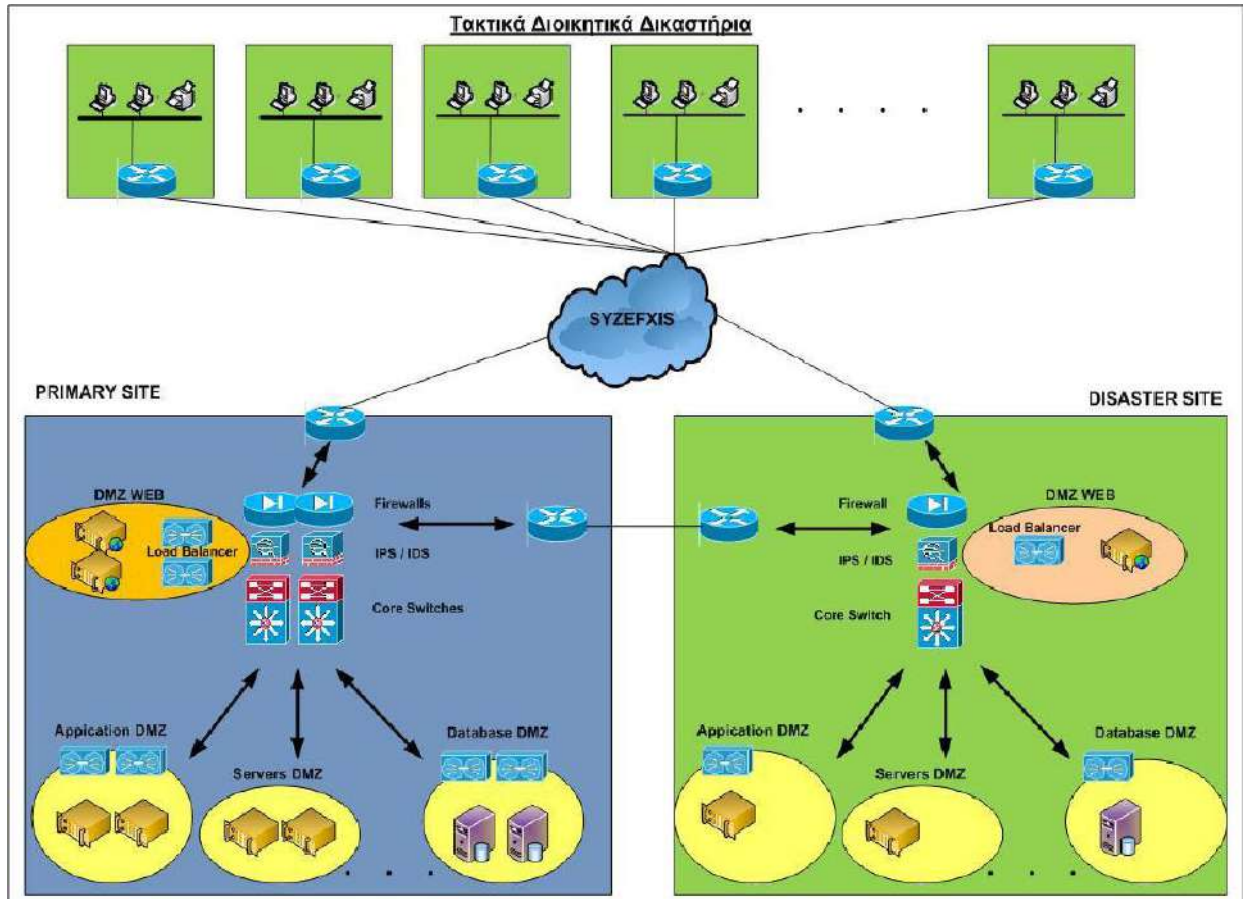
Τακτικά Διοικητικά Δικαστήρια

SYZEFXIS

PRIMARY SITE

DISASTER SITE

DMZ WEB

Load Balancer

Firewalls

IPS / IDS

Core Switches

Appication DMZ

Servers DMZ

Database DMZ

Firewall

DMZ WEB

Load Balancer

IPS / IDS

Core Switch

Appication DMZ

Servers DMZ

Database DMZ